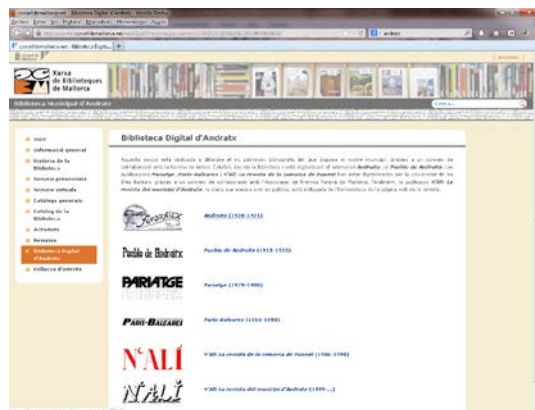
Xarxa de Biblioteques de Mallorca

Biblioteca Municipal d'Andratx

Biblioteca Digital d'Andratx

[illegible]

Inici
Informació general
Història de la Biblioteca
Serveis presencials
Serveis virtuals
Catàleg general
Catàleg de la Biblioteca
Activitats
Revistes
Biblioteca Digital d'Andratx
Enllaços d'interès

Andratx

Andratx (1928-1931)

Pueblo de Andratx

Pueblo de Andratx (1913-1925)

PARIATGE

Pariatge (1979-1980)

PARIS-BALEARES

París-Baleares (1954-1998)

N'ALÍ

N'Alí La revista de la comarca de Ponent (1986-1990)

N'ALÍ

N'Alí La revista del municipi d'Andratx (1999-...)